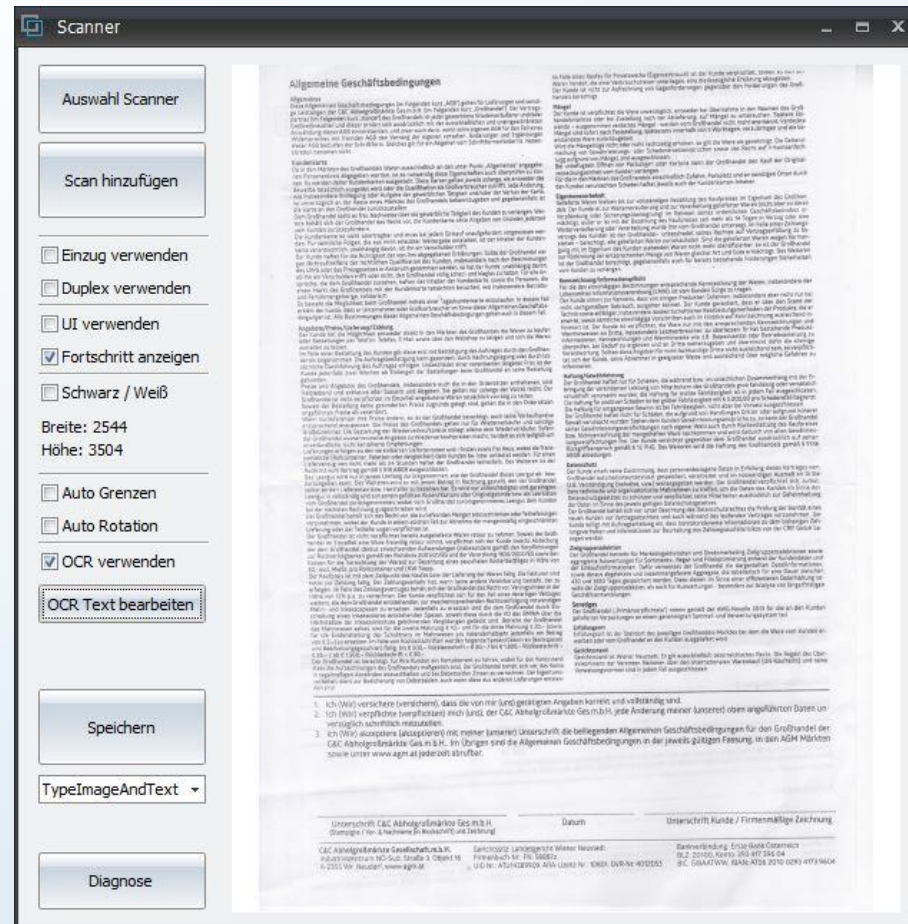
Scanner

Auswahl Scanner

Scan hinzufügen

Einzug verwenden

Duplex verwenden

UI verwenden

Fortschritt anzeigen

Schwarz / Weiß

Breite: 2544
Höhe: 3504

Auto Grenzen

Auto Rotation

OCR verwenden

OCR Text bearbeiten

Speichern

TypeImageAndText

Diagnose

Allgemeine Geschäftsbedingungen

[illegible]

1. Ich (Wir) versichere (versichern), dass die von mir (uns) getätigten Angaben korrekt und vollständig sind.
2. Ich (Wir) verpflichte (verpflichten) mich (uns), der C&C Abholgroßmärkte Ges.m.b.H. jede Änderung meiner (unserer) oben angeführten Daten unverzüglich schriftlich mitzuteilen.
3. Ich (Wir) akzeptiere (akzeptieren) mit meiner (unserer) Unterschrift die beiliegenden Allgemeinen Geschäftsbedingungen für den Großhandel der C&C Abholgroßmärkte Ges.m.b.H.. Im Übrigen sind die Allgemeinen Geschäftsbedingungen in der jeweils gültigen Fassung, in den AGM Märkten sowie unter www.agm.at jederzeit abrufbar.

Unterschrift C&C Abholgroßmärkte Ges.m.b.H.
Datum
Unterschrift Kunde / Firmenmäßige Zeichnung

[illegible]